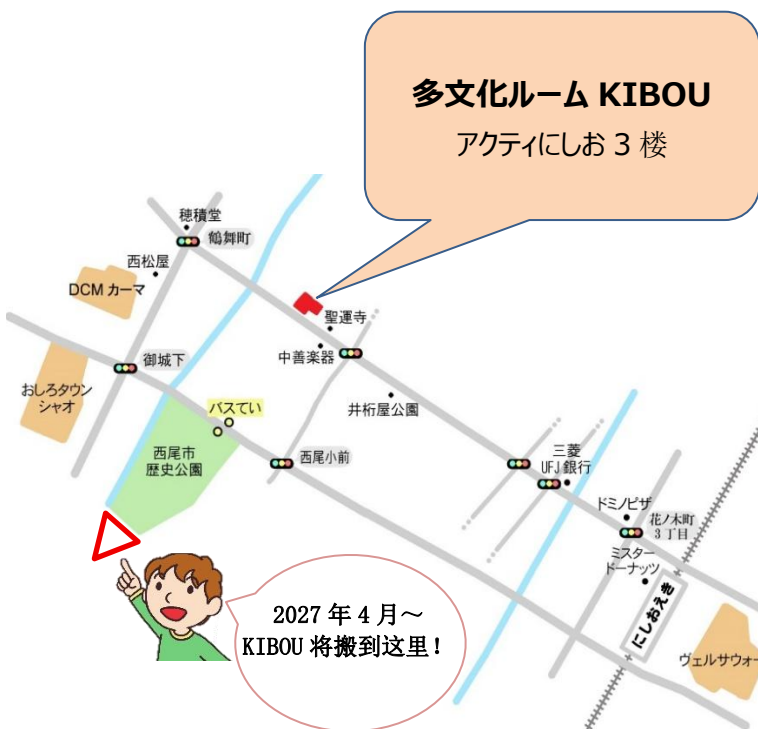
多文化ルーム KIBOU
アクティにしお 3 楼

穂積堂
鶴舞町
西松屋
DCM カーマ
聖運寺
中善楽器
御城下
おしろタウン
シャオ
バスてい
井桁屋公園
西尾市
歴史公園
西尾小前
三菱
UFJ 銀行
ドミノピザ
花ノ木町
3 丁目
ミスター
ドーナッツ
にしおえき
ヴェルサウォー

2027 年 4 月～
KIBOU 将搬到这里！